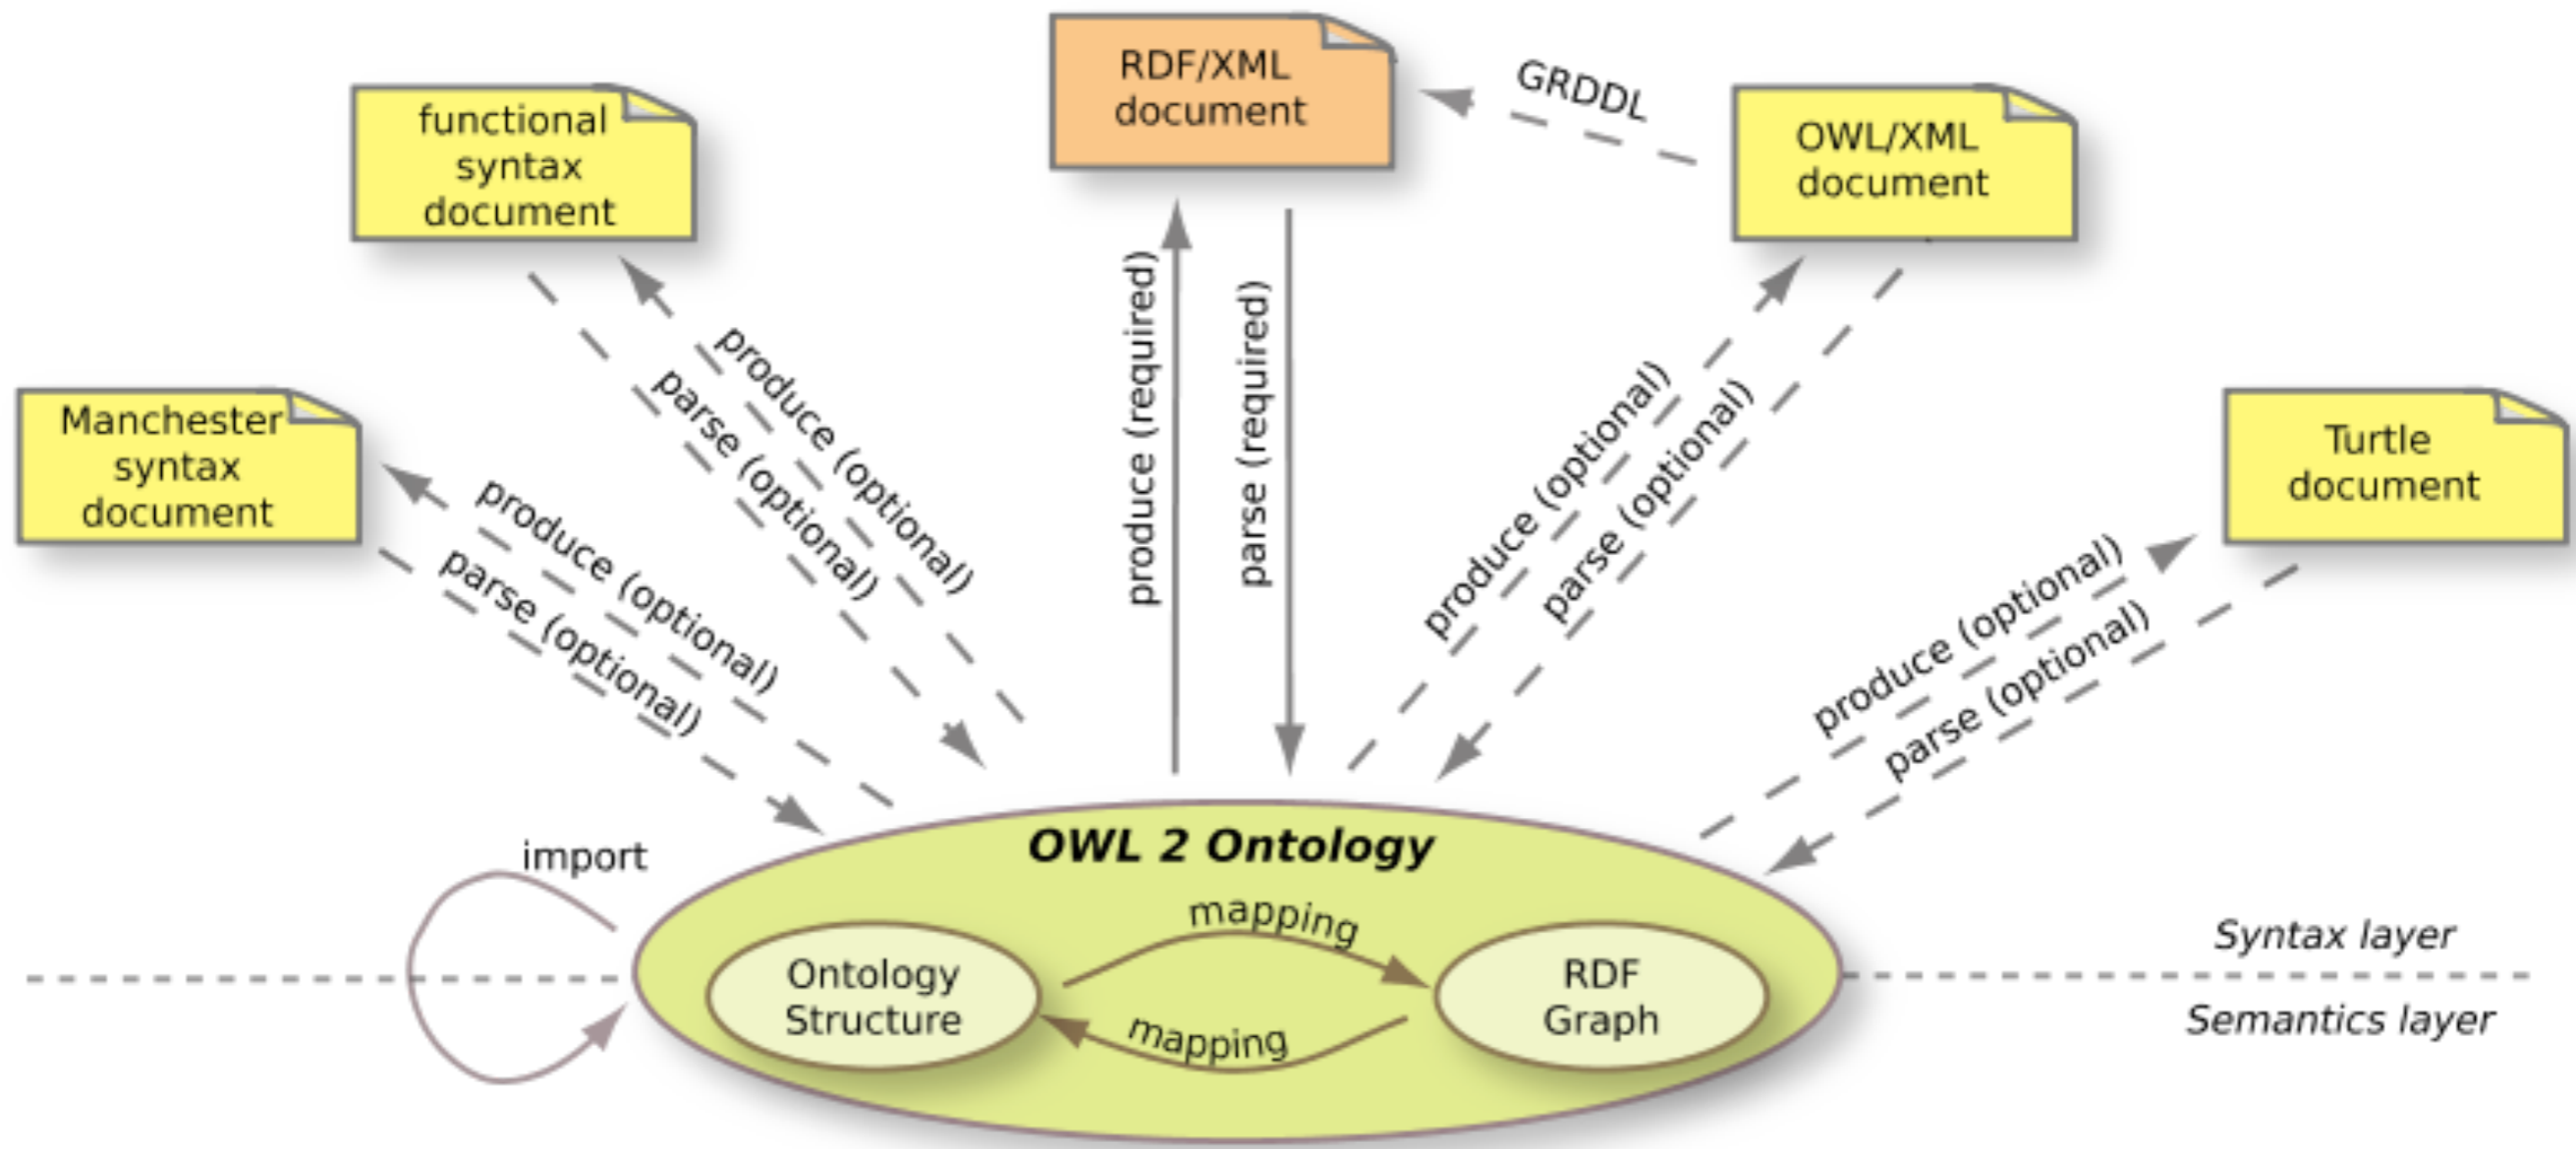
RDF/XML document

functional syntax document

GRDDL

OWL/XML document

Manchester syntax document

Turtle document

produce (optional)

parse (optional)

produce (required)

parse (required)

produce (optional)

parse (optional)

produce (optional)

parse (optional)

produce (optional)

parse (optional)

OWL 2 Ontology

import

mapping

Ontology Structure

RDF Graph

mapping

Syntax layer

Semantics layer